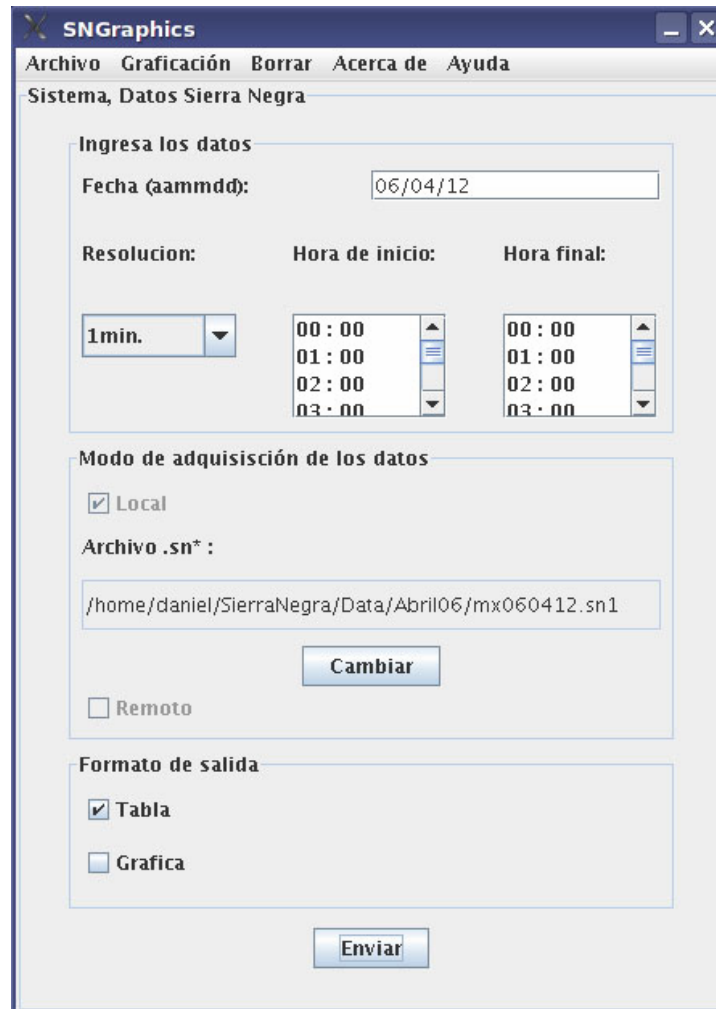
SNGraphics

Archivo Graficación Borrar Acerca de Ayuda

Sistema, Datos Sierra Negra

Ingresa los datos

Fecha (aammdd): 06/04/12

Resolucion: Hora de inicio: Hora final:

1min.

00 : 00
01 : 00
02 : 00
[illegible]

00 : 00
01 : 00
02 : 00
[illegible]

Modo de adquisisción de los datos

Local

Archivo .sn* :

/home/daniel/SierraNegra/Data/Abril06/mx060412.sn1

Cambiar

Remoto

Formato de salida

Tabla

Grafica

Enviar